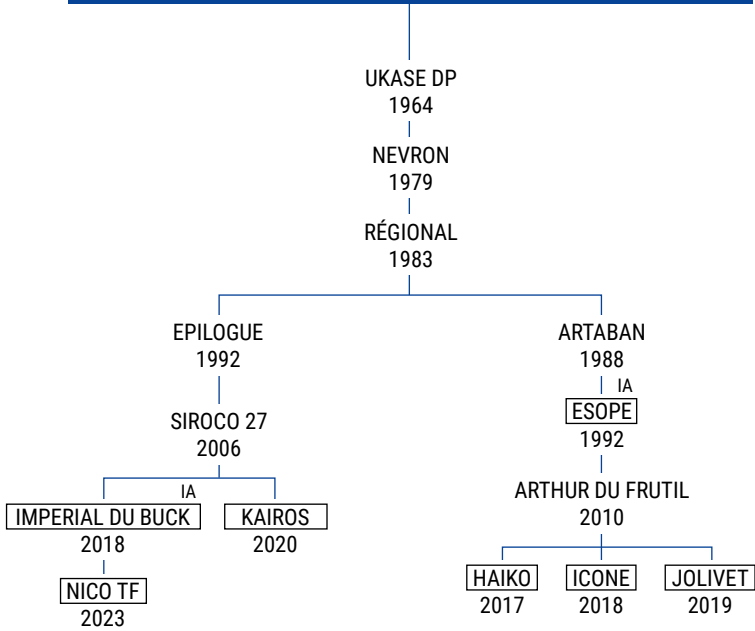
UKASE DP
1964

NEVRON
1979

RÉGIONAL
1983

EPILOGUE
1992

SIROCO 27
2006

IA

IMPERIAL DU BUCK
2018

NICO TF
2023

KAIROS
2020

ARTABAN
1988

IA

ESOPE
1992

ARTHUR DU FRUTIL
2010

HAIKO
2017

ICONE
2018

JOLIVET
2019